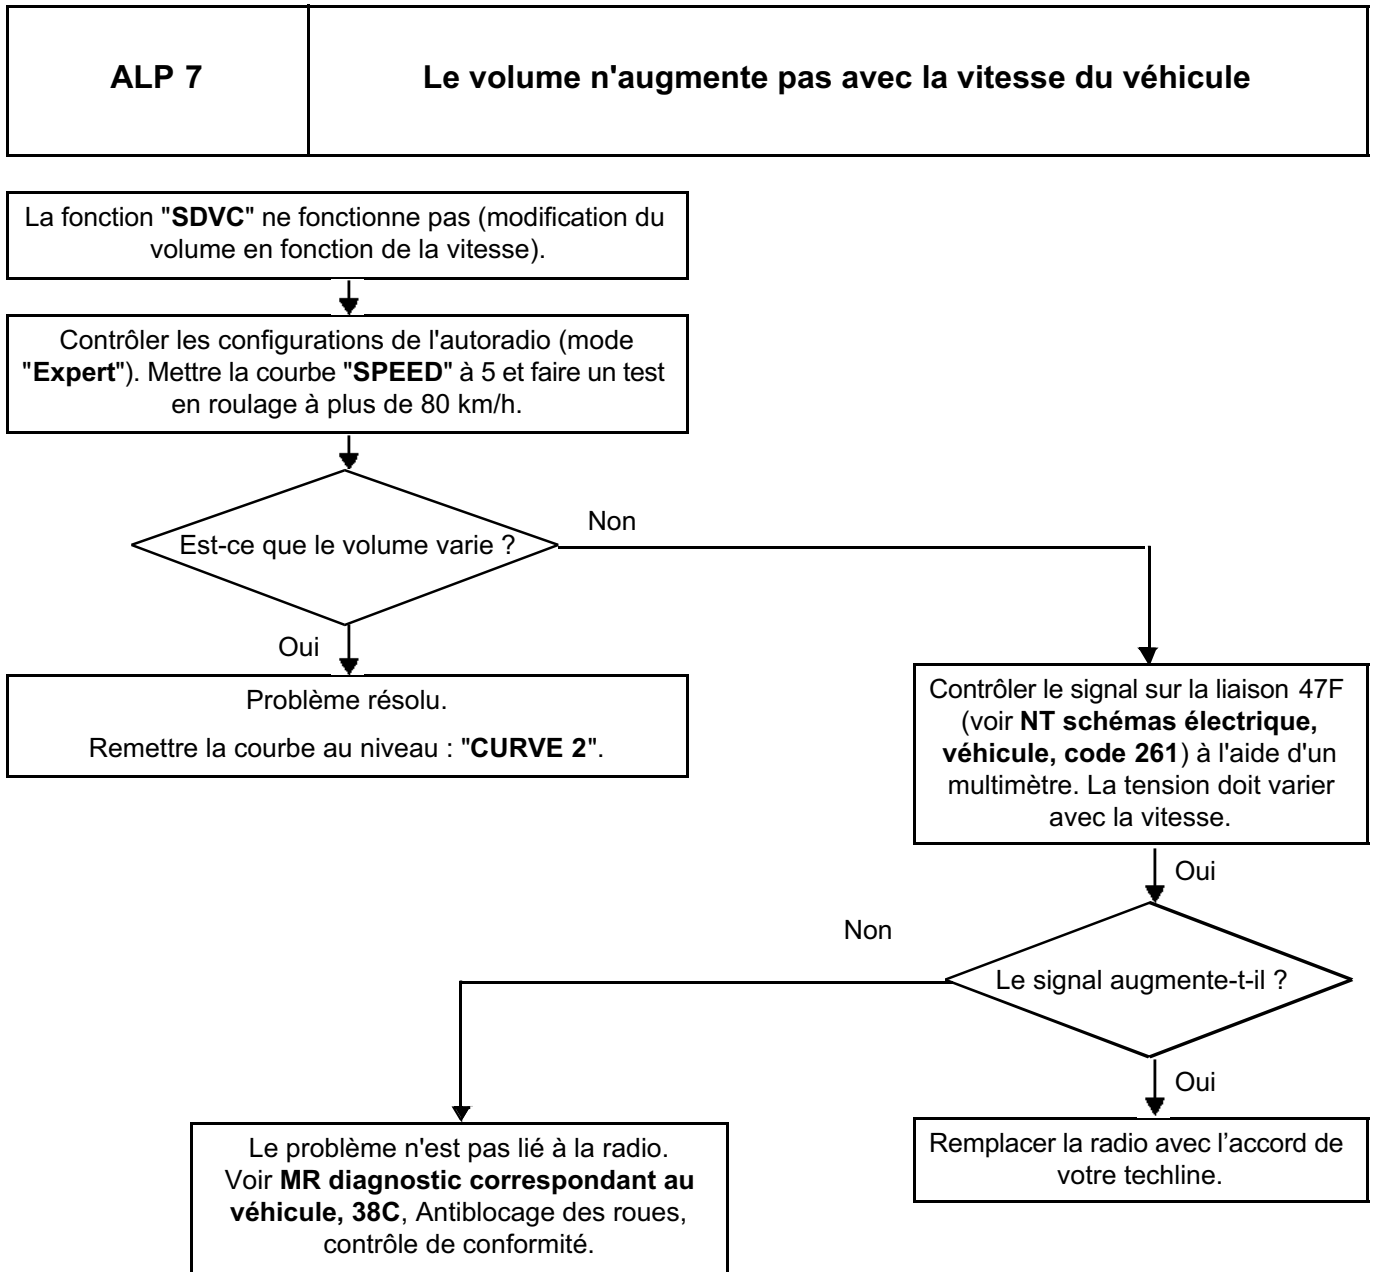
| ALP 7 | Le volume n'augmente pas avec la vitesse du véhicule |
|---|---|

La fonction "**SDVC**" ne fonctionne pas (modification du volume en fonction de la vitesse).

Contrôler les configurations de l'autoradio (mode "**Expert**"). Mettre la courbe "**SPEED**" à 5 et faire un test en roulage à plus de 80 km/h.

Est-ce que le volume varie ?

Non

Oui

Problème résolu.

Remettre la courbe au niveau : "**CURVE 2**".

Contrôler le signal sur la liaison 47F (voir **NT schémas électrique, véhicule, code 261**) à l'aide d'un multimètre. La tension doit varier avec la vitesse.

Oui

Non

Le signal augmente-t-il ?

Oui

Le problème n'est pas lié à la radio. Voir **MR diagnostic correspondant au véhicule, 38C**, Antiblocage des roues, contrôle de conformité.

Remplacer la radio avec l'accord de votre techline.